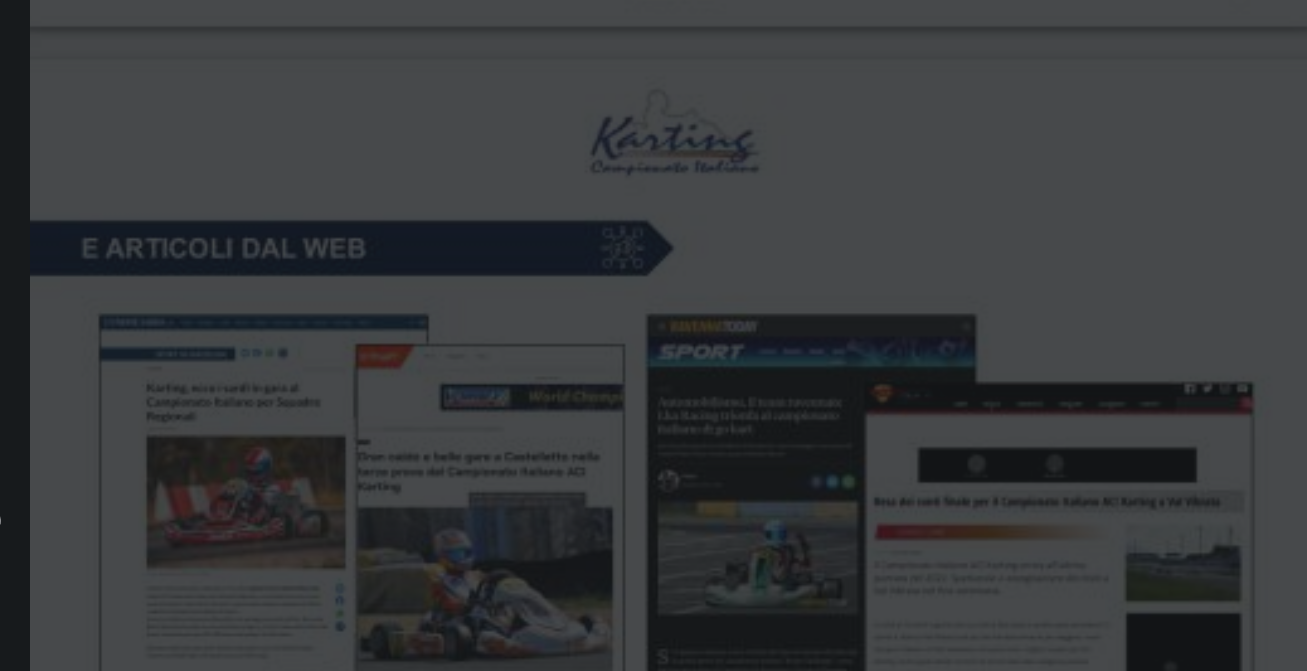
Karting
Campionato Italiano

E ARTICOLI DAL WEB

SPORT IN PROVINCIA

Karting, ecco i sardi in gara al Campionato Italiano per Squadre Regionali

World Champ

Gran caldo e belle gare a Castelletto nella terza prova del Campionato Italiano ACI Karting

RAVENNATODAY

SPORT

Automobilismo, il team ravennate Lka Racing trionfa al campionato italiano di go-kart

Ressa dei cordi Slovak per il Campionato Italiano ACI Karting a Val Vibrata

Il Campionato Italiano ACI Karting arriva all'ultimo